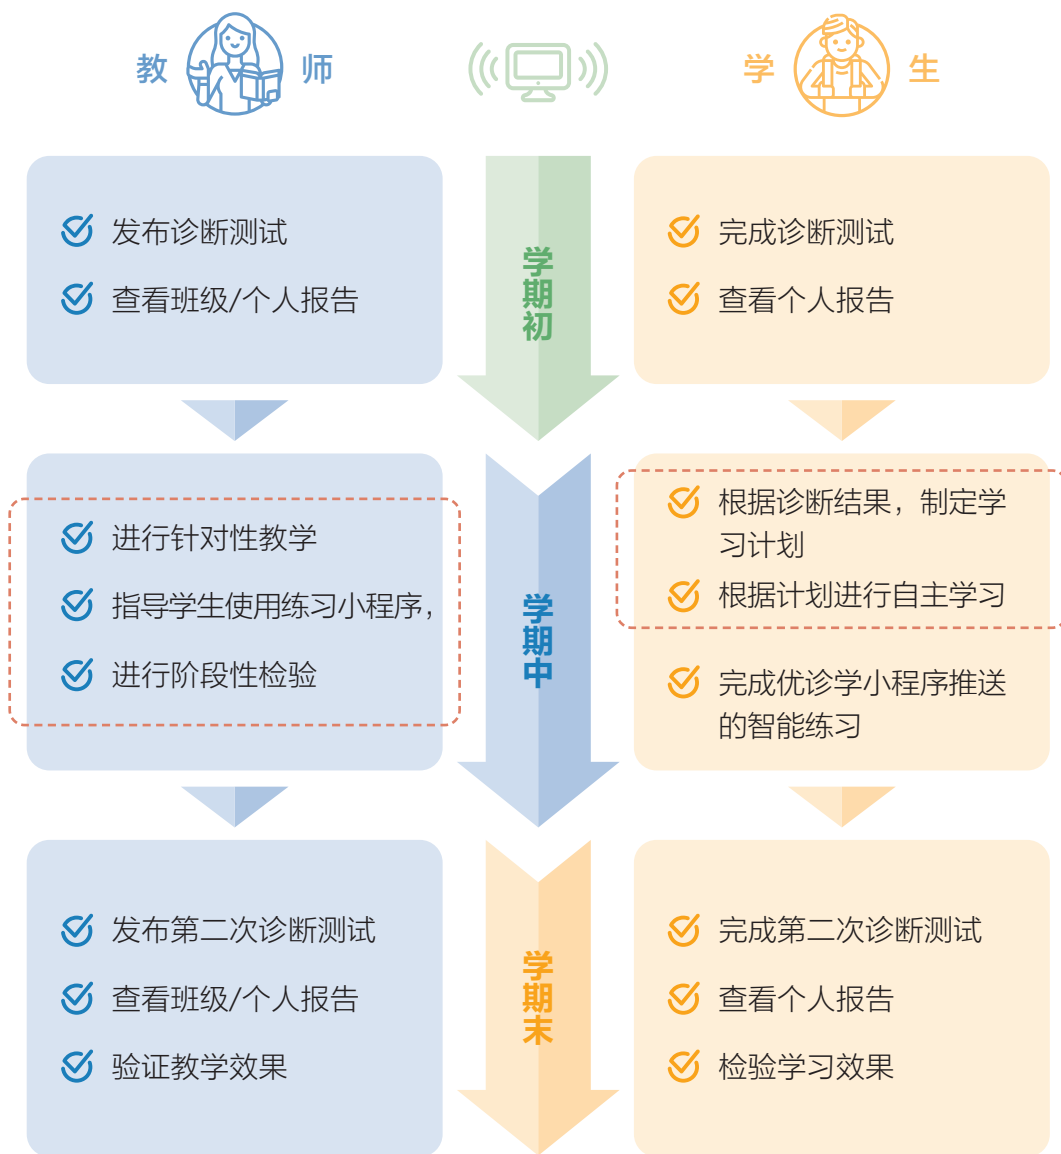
教师

学生

发布诊断测试
查看班级/个人报告

学期初

完成诊断测试
查看个人报告

进行针对性教学
指导学生使用练习小程序,
进行阶段性检验

学期中

根据诊断结果,制定学习计划
根据计划进行自主学习
完成优诊学小程序推送的智能练习

发布第二次诊断测试
查看班级/个人报告
验证教学效果

学期末

完成第二次诊断测试
查看个人报告
检验学习效果